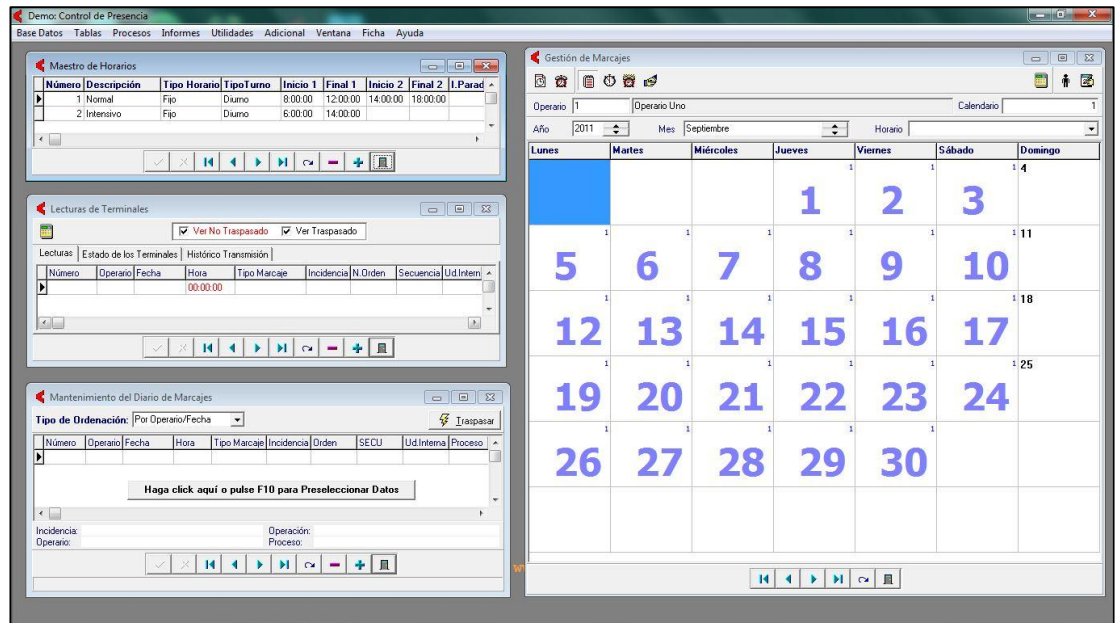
Demo: Control de Presencia
Base Datos Tablas Procesos Informes Utilidades Adicional Ventana Ficha Ayuda

Maestro de Horarios

| Número | Descripción | Tipo Horario | TipoTurno | Inicio 1 | Final 1 | Inicio 2 | Final 2 | I.Parad |
|---|---|---|---|---|---|---|---|---|
| 1 | Normal | Fijo | Diurno | 8:00:00 | 12:00:00 | 14:00:00 | 18:00:00 | |
| 2 | Intensivo | Fijo | Diurno | 6:00:00 | 14:00:00 | | | |

Lecturas de Terminales
Ver No Traspasado Ver Traspasado
Lecturas | Estado de los Terminales | Histórico Transmisión

| Número | Operario | Fecha | Hora | Tipo Marcaje | Incidencia | N.Orden | Secuencia | Ud.Intern |
|---|---|---|---|---|---|---|---|---|
| | | | 00:00:00 | | | | | |

Mantenimiento del Diario de Marcajes
Tipo de Ordenación: Por Operario/Fecha
Traspasar

| Número | Operario | Fecha | Hora | Tipo Marcaje | Incidencia | Orden | SECU | Ud.Interna | Proceso |
|---|---|---|---|---|---|---|---|---|---|

Haga click aquí o pulse F10 para Preseleccionar Datos
Incidencia:
Operario:
Operación:
Proceso:

Gestión de Marcajes
Operario 1 Operario Uno
Calendario 1
Año 2011 Mes Septiembre Horario

| Lunes | Martes | Miércoles | Jueves | Viernes | Sábado | Domingo |
|---|---|---|---|---|---|---|
| | | | 1 1 | 1 2 | 1 3 | 1 4 |
| 1 5 | 1 6 | 1 7 | 1 8 | 1 9 | 1 10 | 1 11 |
| 1 12 | 1 13 | 1 14 | 1 15 | 1 16 | 1 17 | 1 18 |
| 1 19 | 1 20 | 1 21 | 1 22 | 1 23 | 1 24 | 1 25 |
| 1 26 | 1 27 | 1 28 | 1 29 | 1 30 | | |